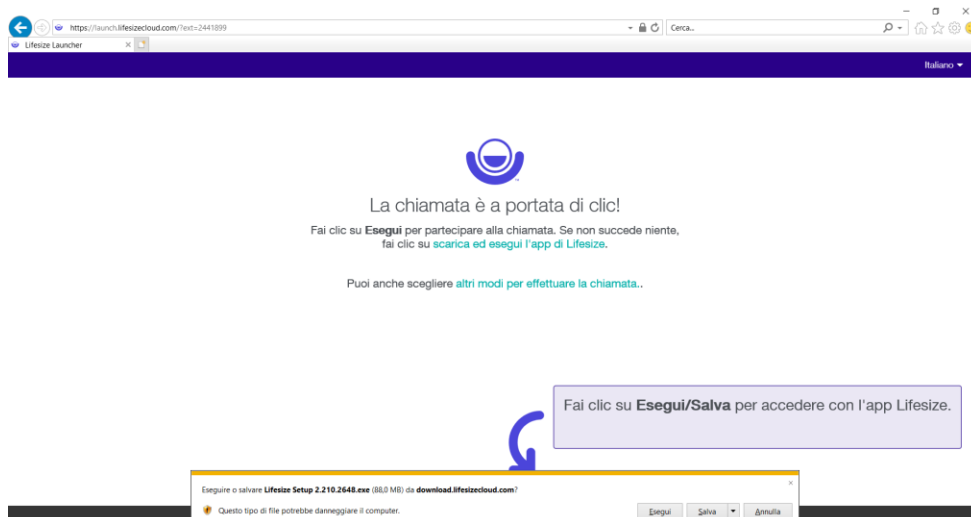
https://launch.lifesizecloud.com/?ext=2441899

Cerca...

Lifesize Launcher

Italiano

La chiamata è a portata di clic!

Fai clic su **Esegui** per partecipare alla chiamata. Se non succede niente, fai clic su scarica ed esegui l'app di Lifesize.

Puoi anche scegliere altri modi per effettuare la chiamata..

Fai clic su **Esegui/Salva** per accedere con l'app Lifesize.

Eseguire o salvare **Lifesize Setup 2.210.2648.exe** (88,0 MB) da **download.lifesizecloud.com**?

Questo tipo di file potrebbe danneggiare il computer.

Esegui Salva Annulla